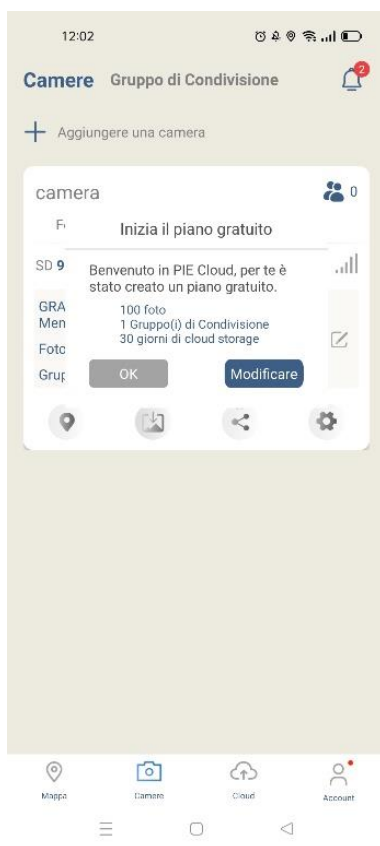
12:02

Camere Gruppo di Condivisione 2

+ Aggiungere una camera

camera 0

F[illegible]

SD 9

GRA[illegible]
Men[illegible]

Foto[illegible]

Grup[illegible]

Inizia il piano gratuito

Benvenuto in PIE Cloud, per te è stato creato un piano gratuito.

100 foto
1 Gruppo(i) di Condivisione
30 giorni di cloud storage

OK Modificare

Mappa Camere Cloud Account